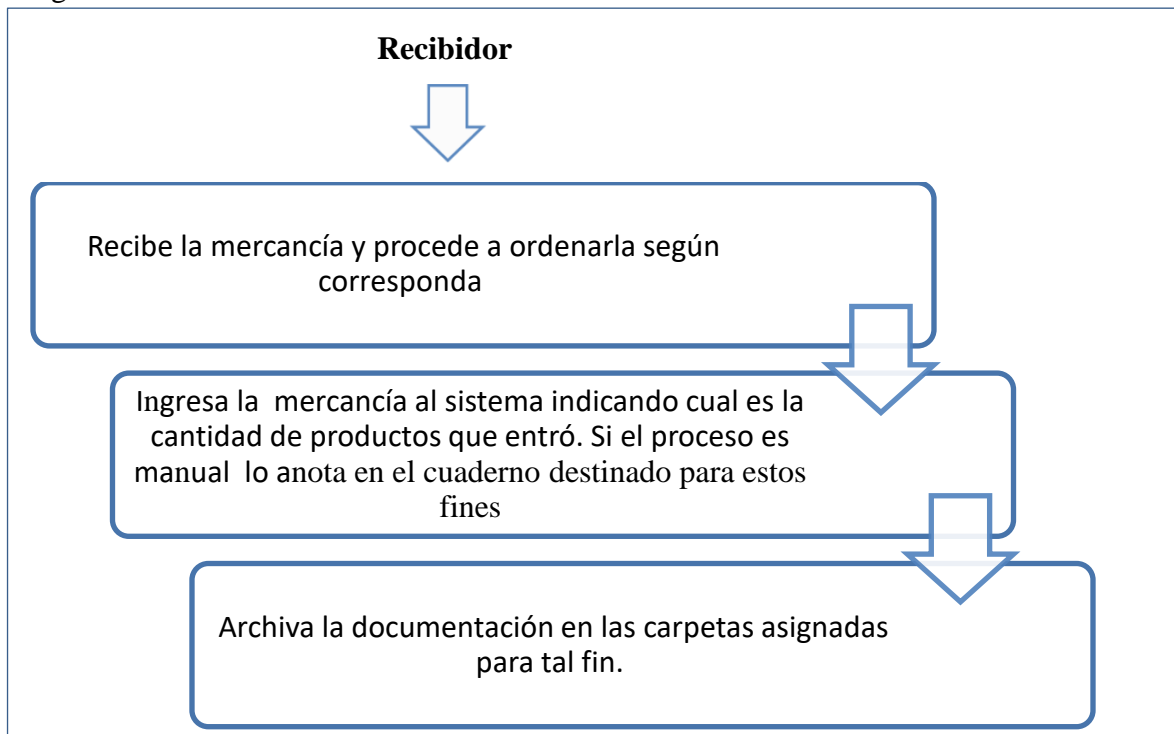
Recibidor

Recibe la mercancía y procede a ordenarla según corresponda

Ingresa la mercancía al sistema indicando cual es la cantidad de productos que entró. Si el proceso es manual lo anota en el cuaderno destinado para estos fines

Archiva la documentación en las carpetas asignadas para tal fin.